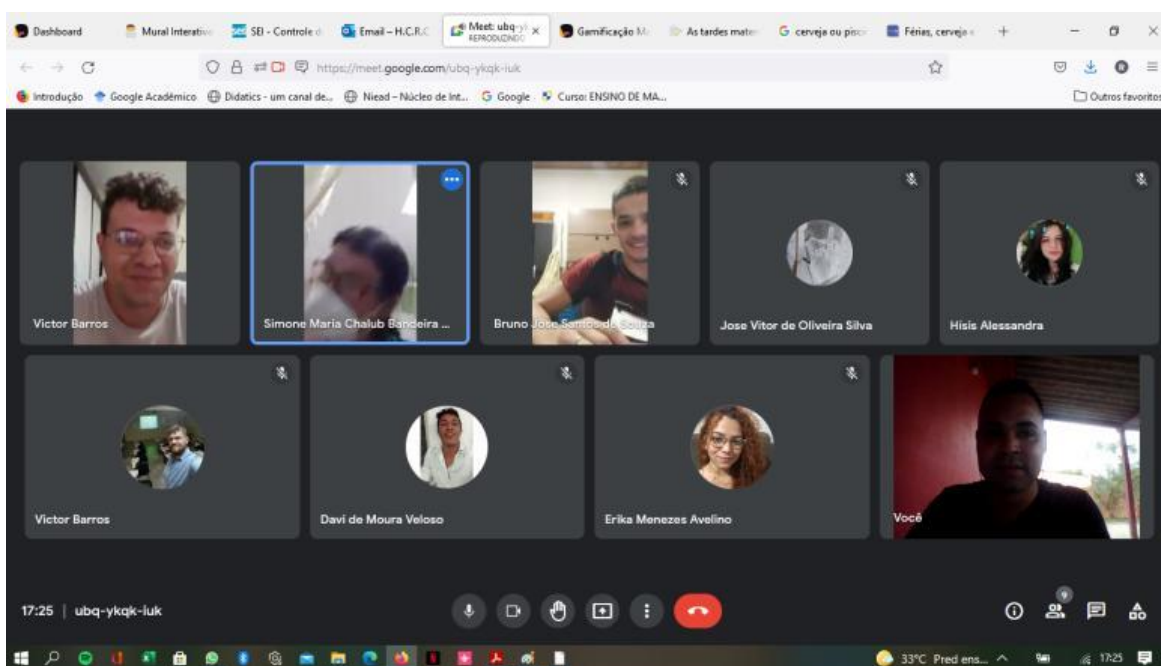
Dashboard | Mural Interativ | SEI - Controle d | Email – H.C.R.C | Meet: ubq-yk REPRODUZINDO | Gamificação M | As tardes mate | cerveja ou pisc | Férias, cerveja e | +

https://meet.google.com/ubq-ykqk-iuk

Introdução | Google Acadêmico | Didatics - um canal de... | Niead – Núcleo de Int... | Google | Curso: ENSINO DE MA... | Outros favoritos

Victor Barros

Simone Maria Chalub Bandeira ...

Bruno Jose Santos de Souza

Jose Vitor de Oliveira Silva

Hisis Alessandra

Victor Barros

Davi de Moura Veloso

Erika Menezes Avelino

Você

17:25 | ubq-ykqk-iuk

9

33°C Pred ens... 17:25